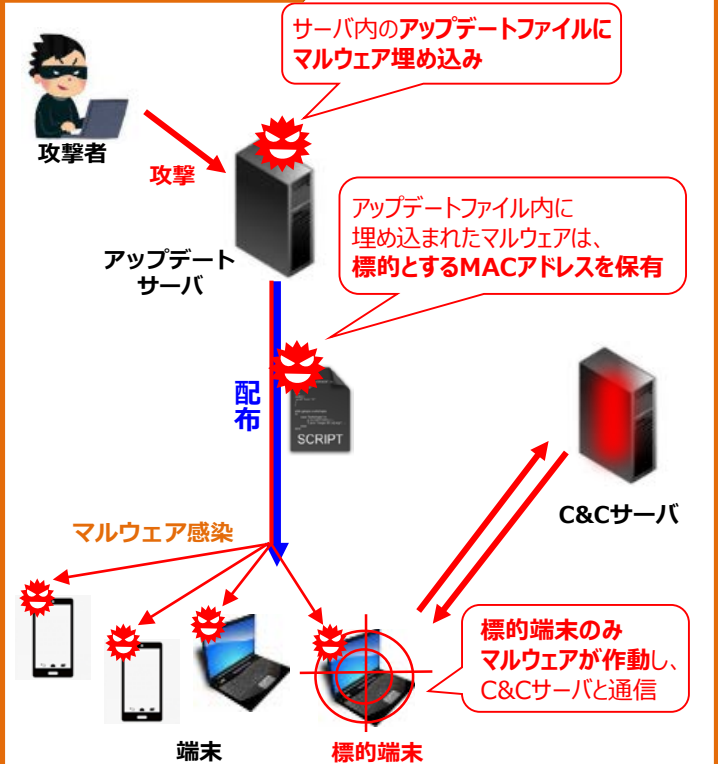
サーバ内のアップデートファイルにマルウェア埋め込み

攻撃者

攻撃

アップデートサーバ

アップデートファイル内に埋め込まれたマルウェアは、標的とするMACアドレスを保有

配布

SCRIPT

C&Cサーバ

マルウェア感染

標的端末のみマルウェアが作動し、C&Cサーバと通信

端末

標的端末